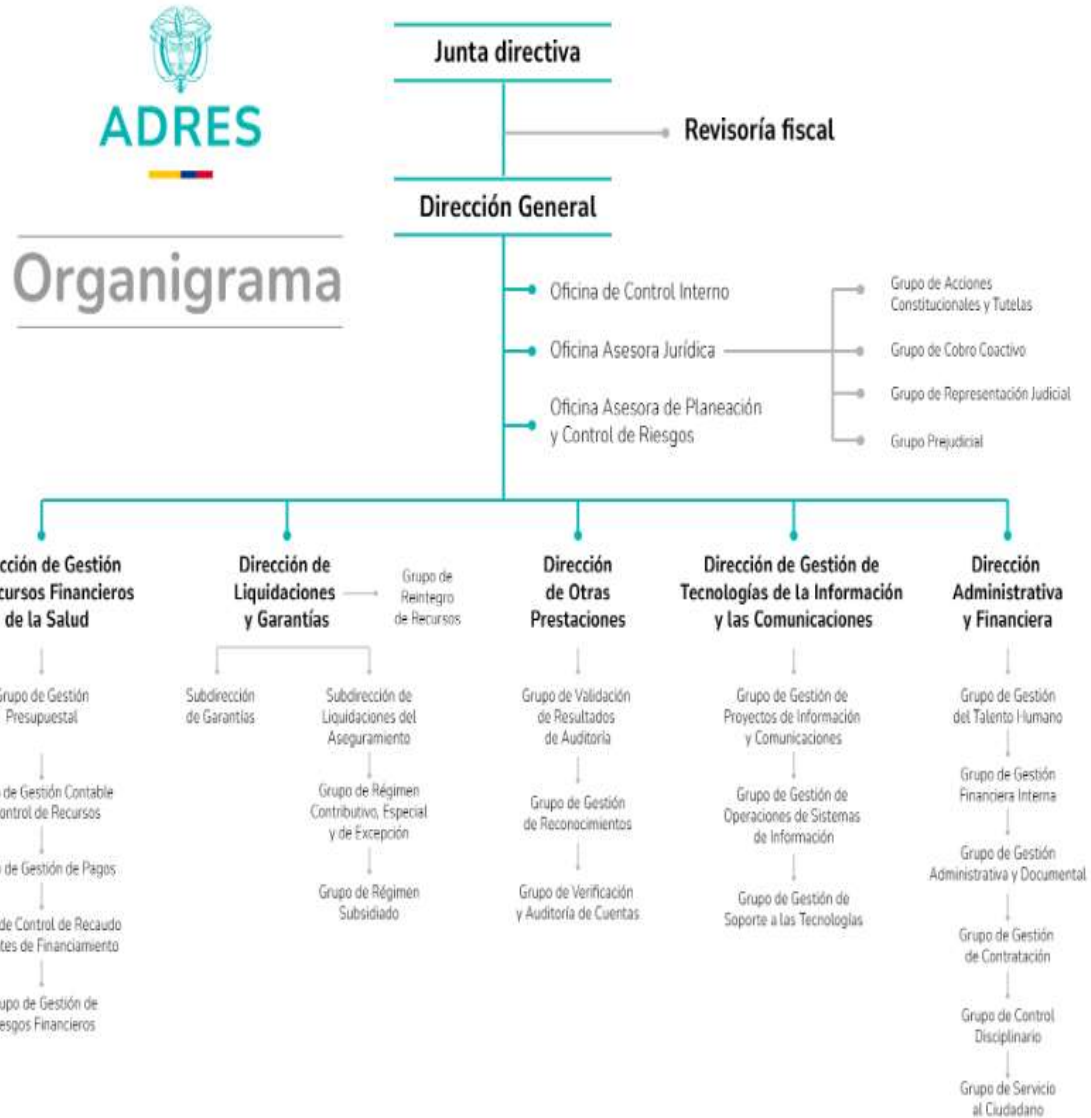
ADRES

Organigrama

Junta directiva

Revisoría fiscal

Dirección General

Oficina de Control Interno

Oficina Asesora Jurídica

Oficina Asesora de Planeación y Control de Riesgos

Grupo de Acciones Constitucionales y Tutelas

Grupo de Cobro Coactivo

Grupo de Representación Judicial

Grupo Prejudicial

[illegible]cción de Gestión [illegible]cursos Financieros de la Salud

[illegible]upo de Gestión Presupuestal

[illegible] de Gestión Contable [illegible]ontrol de Recursos

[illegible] de Gestión de Pagos

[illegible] de Control de Recaudo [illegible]tes de Financiamiento

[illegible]upo de Gestión de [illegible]esgos Financieros

Dirección de Liquidaciones y Garantías

Grupo de Reintegro de Recursos

Subdirección de Garantías

Subdirección de Liquidaciones del Aseguramiento

Grupo de Régimen Contributivo, Especial y de Excepción

Grupo de Régimen Subsidiado

Dirección de Otras Prestaciones

Grupo de Validación de Resultados de Auditoría

Grupo de Gestión de Reconocimientos

Grupo de Verificación y Auditoría de Cuentas

Dirección de Gestión de Tecnologías de la Información y las Comunicaciones

Grupo de Gestión de Proyectos de Información y Comunicaciones

Grupo de Gestión de Operaciones de Sistemas de Información

Grupo de Gestión de Soporte a las Tecnologías

Dirección Administrativa y Financiera

Grupo de Gestión del Talento Humano

Grupo de Gestión Financiera Interna

Grupo de Gestión Administrativa y Documental

Grupo de Gestión de Contratación

Grupo de Control Disciplinario

Grupo de Servicio al Ciudadano